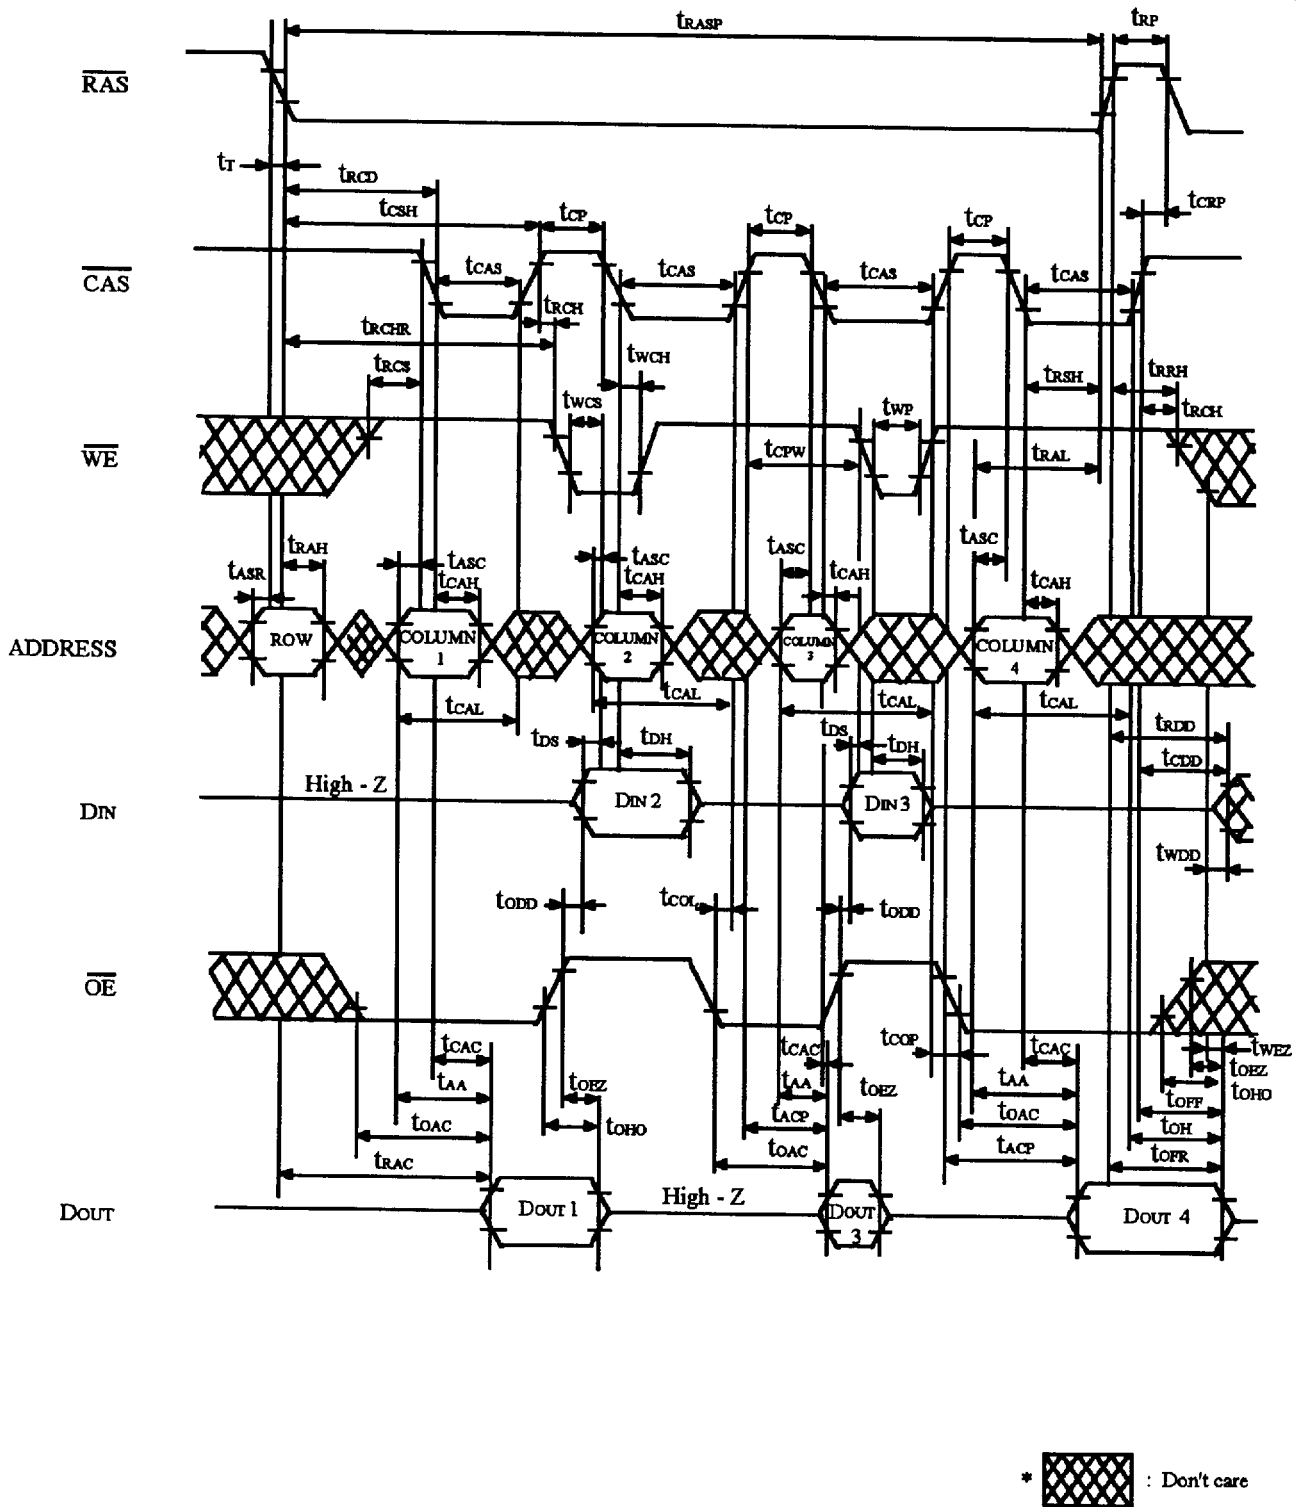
$t_{RASP}$
$t_{RP}$
$\overline{RAS}$
$t_T$
$t_{RCD}$
$t_{CSH}$
$t_{CP}$
$t_{CP}$
$t_{CP}$
$t_{CRP}$
$\overline{CAS}$
$t_{CAS}$
$t_{CAS}$
$t_{CAS}$
$t_{CAS}$
$t_{RCH}$
$t_{RCHR}$
$t_{WCH}$
$t_{RCS}$
$t_{RSH}$
$t_{RRH}$
$t_{WCS}$
$t_{WP}$
$t_{RCH}$
$\overline{WE}$
$t_{CPW}$
$t_{RAL}$
$t_{RAH}$
$t_{ASC}$
$t_{ASC}$
$t_{ASC}$
$t_{ASC}$
$t_{ASR}$
$t_{CAH}$
$t_{CAH}$
$t_{CAH}$
$t_{CAH}$
ADDRESS
ROW
COLUMN 1
COLUMN 2
COLUMN 3
COLUMN 4
$t_{CAL}$
$t_{CAL}$
$t_{CAL}$
$t_{CAL}$
$t_{RDD}$
$t_{DS}$
$t_{DH}$
$t_{DS}$
$t_{DH}$
$t_{CDD}$
DIN
High - Z
DIN 2
DIN 3
$t_{WDD}$
$t_{ODD}$
$t_{COL}$
$t_{ODD}$
$\overline{OE}$
$t_{COP}$
$t_{CAC}$
$t_{CAC}$
$t_{CAC}$
$t_{WEZ}$
$t_{AA}$
$t_{OEZ}$
$t_{AA}$
$t_{OEZ}$
$t_{AA}$
$t_{OEZ}$
$t_{OHO}$
$t_{ACP}$
$t_{OAC}$
$t_{OFF}$
$t_{OAC}$
$t_{OHO}$
$t_{OH}$
$t_{OAC}$
$t_{ACP}$
$t_{RAC}$
$t_{OFR}$
DOUT
DOUT 1
High - Z
DOUT 3
DOUT 4
* : Don't care